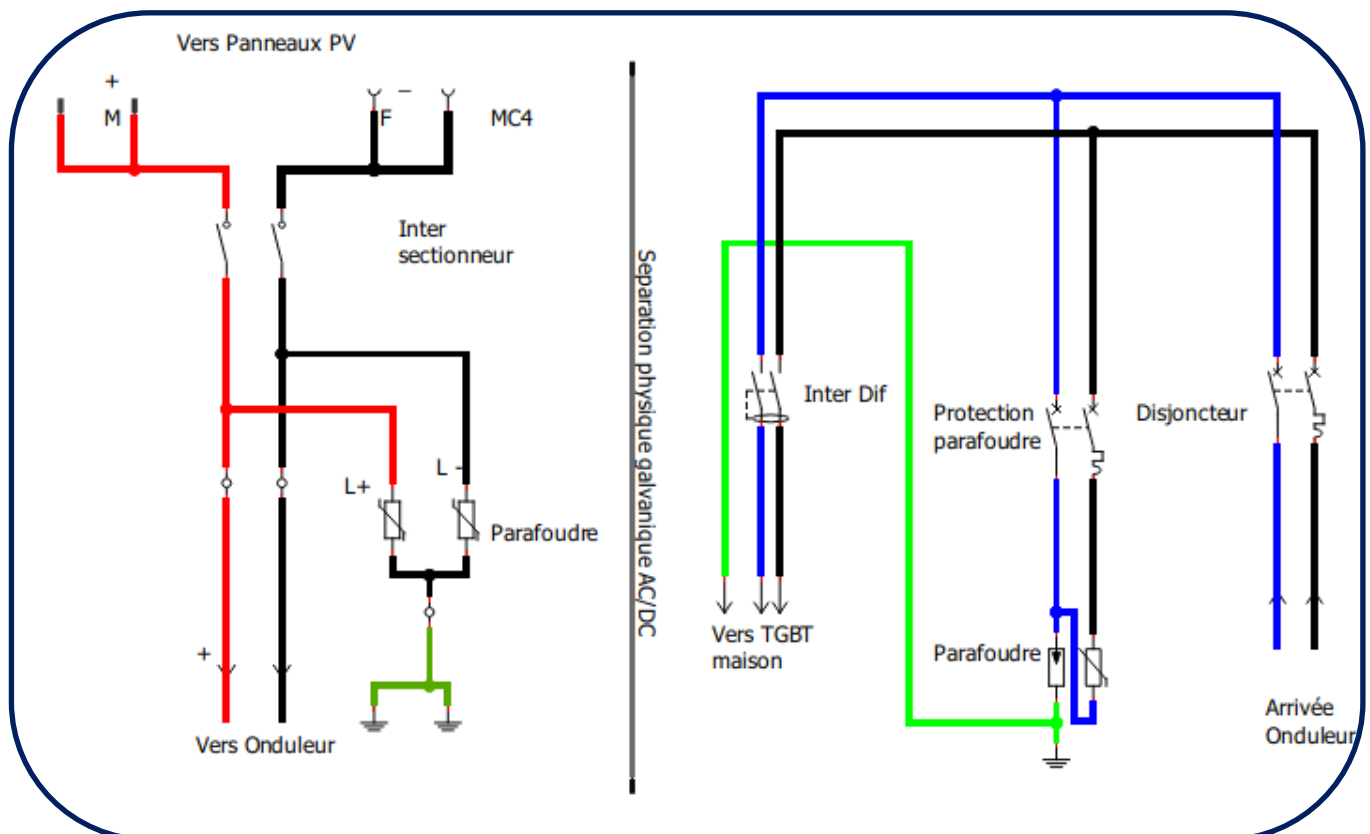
Vers Panneaux PV

+
M

–
F

MC4

Inter sectionneur

L -

L+

Parafoudre

+

Vers Onduleur

Separation physique galvanique AC/DC

Inter Dif

Vers TGBT maison

Protection parafoudre

Disjoncteur

Parafoudre

Arrivée Onduleur